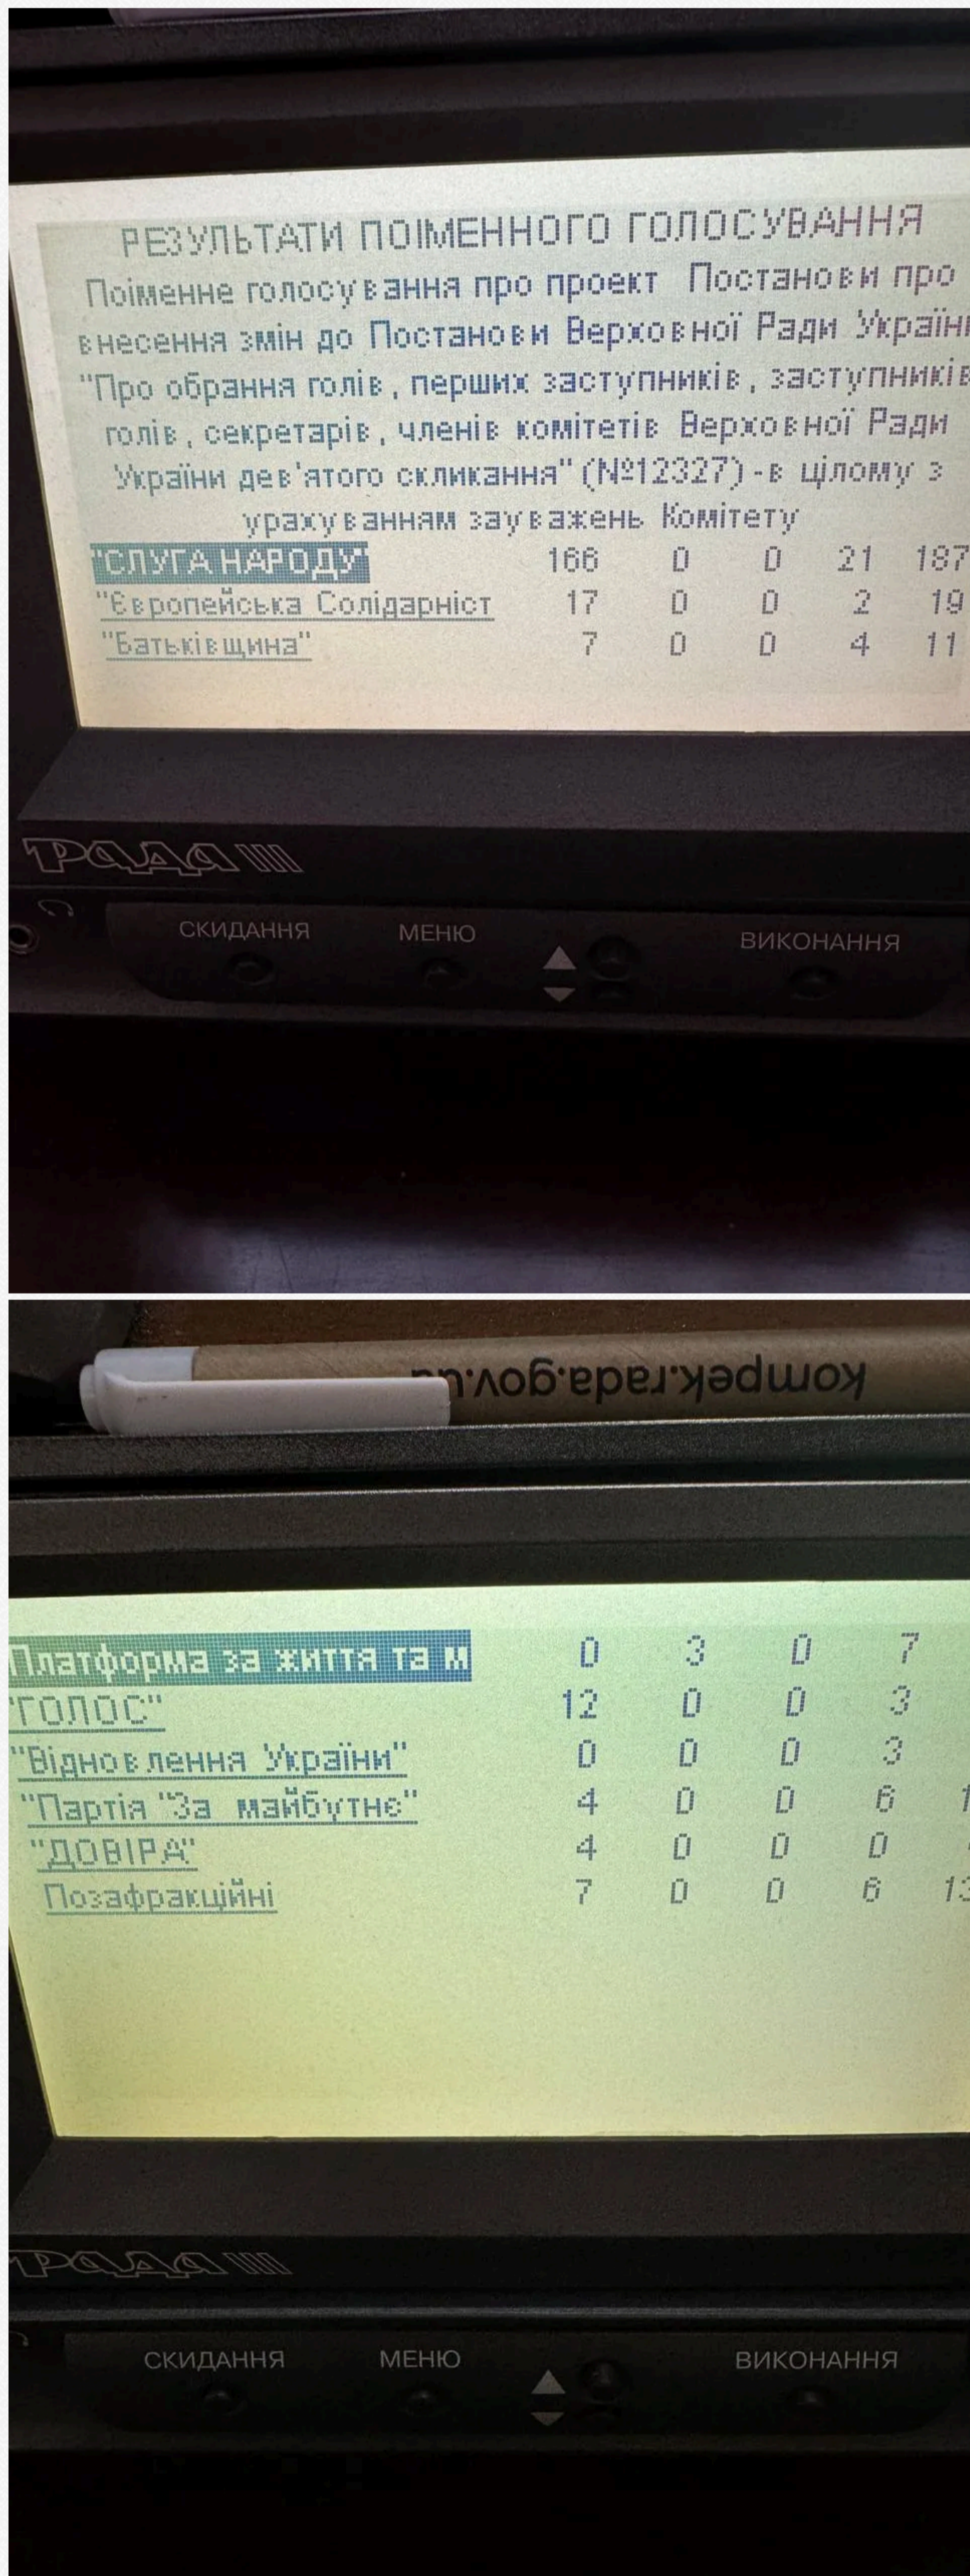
РЕЗУЛЬТАТИ ПОІМЕННОГО ГОЛОСУВАННЯ
Поіменне голосування про проект Постанови про внесення змін до Постанови Верховної Ради Україн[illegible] "Про обрання голів, перших заступників, заступник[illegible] голів, секретарів, членів комітетів Верховної Ради України дев'ятого скликання" (№12327) - в цілому з урахуванням зауважень Комітету

| | | | | | |
|---|---|---|---|---|---|
| "СЛУГА НАРОДУ" | 166 | 0 | 0 | 21 | 187 |
| "Європейська Солідарніст | 17 | 0 | 0 | 2 | 19 |
| "Батьківщина" | 7 | 0 | 0 | 4 | 11 |

РАДА III
СКИДАННЯ МЕНЮ ВИКОНАННЯ

компек.рада.гов.ua

| | | | | | |
|---|---|---|---|---|---|
| Платформа за життя та м | 0 | 3 | 0 | 7 | |
| "ГОЛОС" | 12 | 0 | 0 | 3 | |
| "Відновлення України" | 0 | 0 | 0 | 3 | |
| "Партія "За майбутнє" | 4 | 0 | 0 | 6 | 1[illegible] |
| "ДОВІРА" | 4 | 0 | 0 | 0 | |
| Позафракційні | 7 | 0 | 0 | 6 | 1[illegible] |

РАДА III
СКИДАННЯ МЕНЮ ВИКОНАННЯ